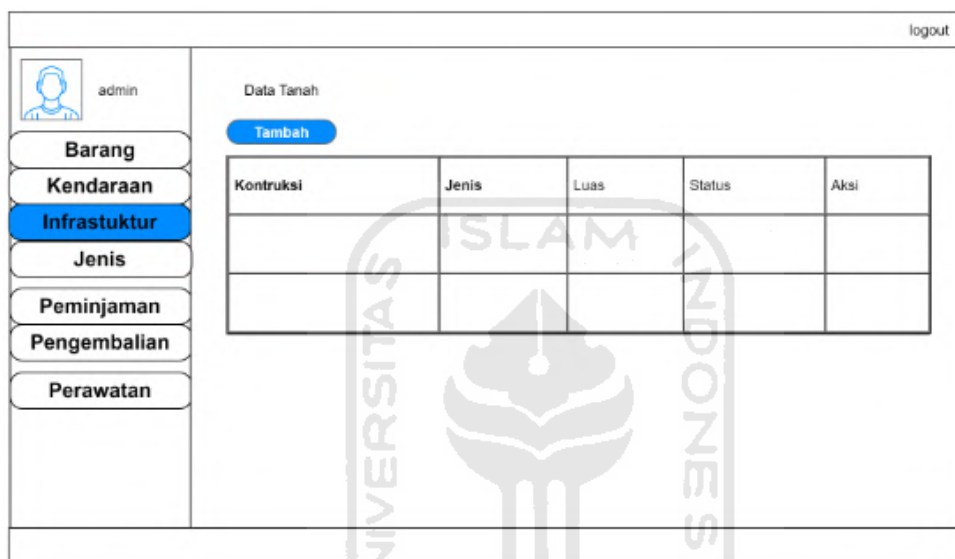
logout

admin

Barang
Kendaraan
Infrastuktur
Jenis
Peminjaman
Pengembalian
Perawatan

Data Tanah

Tambah

| Kontruksi | Jenis | Luas | Status | Aksi |
|---|---|---|---|---|
| | | | | |
| | | | | |

UNIVERSITAS ISLAM INDONESIA